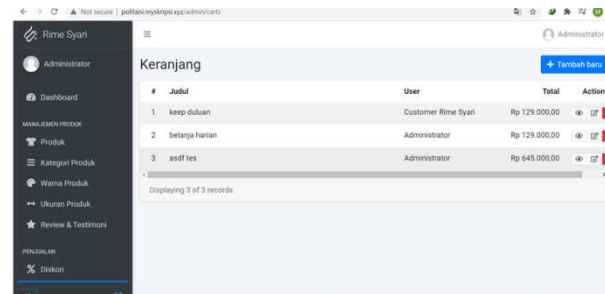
Not secure | politani.myskripsi.xyz/admin/carts

Rime Syari

Administrator

Dashboard

MANAJEMEN PRODUK

Produk

Kategori Produk

Warna Produk

Ukuran Produk

Review & Testimoni

PENJUALAN

Diskon

Administrator

Keranjang

+ Tambah baru

| # | Judul | User | Total | Action |
|---|---|---|---|---|
| 1 | keep duluan | Customer Rime Syari | Rp 129.000,00 | |
| 2 | belanja harian | Administrator | Rp 129.000,00 | |
| 3 | asdf tes | Administrator | Rp 645.000,00 | |

Displaying 3 of 3 records